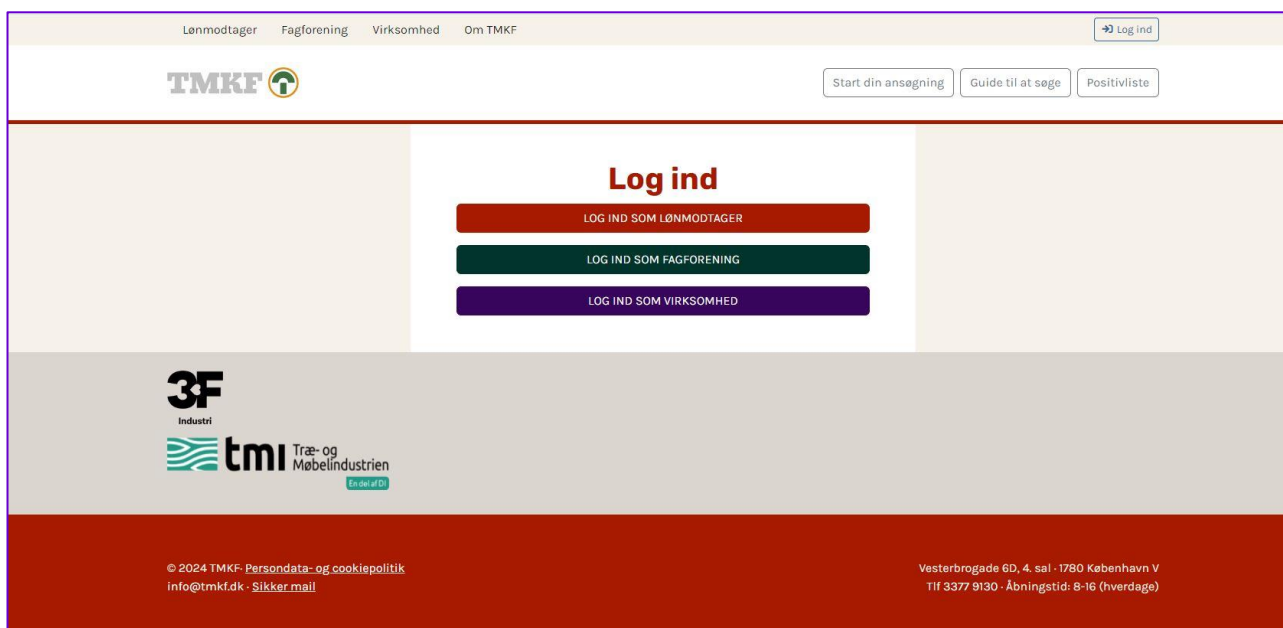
Lønmodtager Fagforening Virksomhed Om TMKF

Log ind

TMKF

Start din ansøgning Guide til at søge Positivliste

Log ind

LOG IND SOM LØNMODTAGER

LOG IND SOM FAGFORENING

LOG IND SOM VIRKSOMHED

3F Industri

tmi Træ- og Møbelindustrien En del af DI

© 2024 TMKF- Persondata- og cookiepolitik
info@tmkf.dk · Sikker mail

Vesterbrogade 6D, 4. sal · 1780 København V
Tlf 3377 9130 · Åbningstid: 8-16 (hverdage)